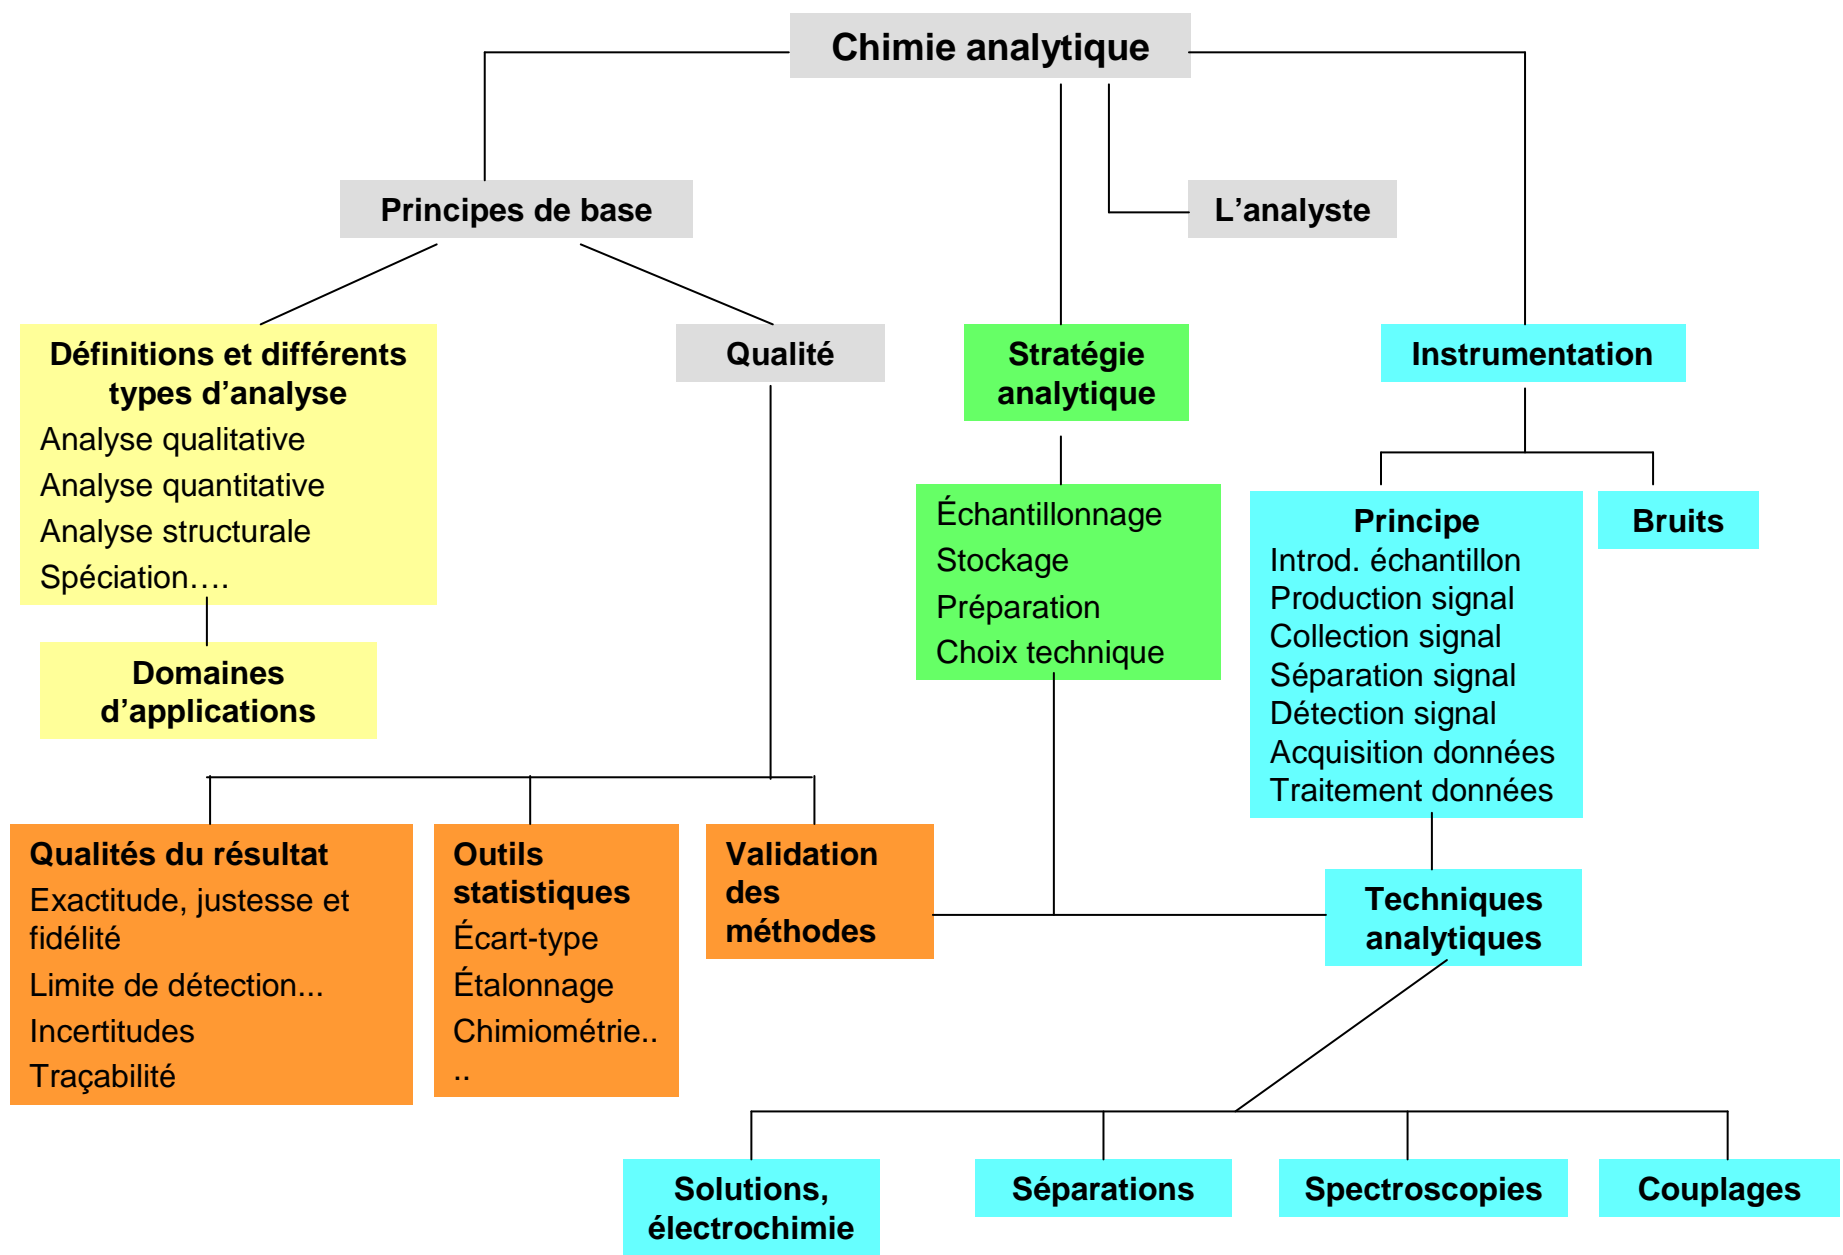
Chimie analytique

Principes de base

L’analyste

Définitions et différents types d’analyse
Analyse qualitative
Analyse quantitative
Analyse structurale
Spéciation….

Qualité

Stratégie analytique

Instrumentation

Domaines d’applications

Échantillonnage
Stockage
Préparation
Choix technique

Principe
Introd. échantillon
Production signal
Collection signal
Séparation signal
Détection signal
Acquisition données
Traitement données

Bruits

Qualités du résultat
Exactitude, justesse et fidélité
Limite de détection...
Incertitudes
Traçabilité

Outils statistiques
Écart-type
Étalonnage
Chimiométrie..
..

Validation des méthodes

Techniques analytiques

Solutions, électrochimie

Séparations

Spectroscopies

Couplages